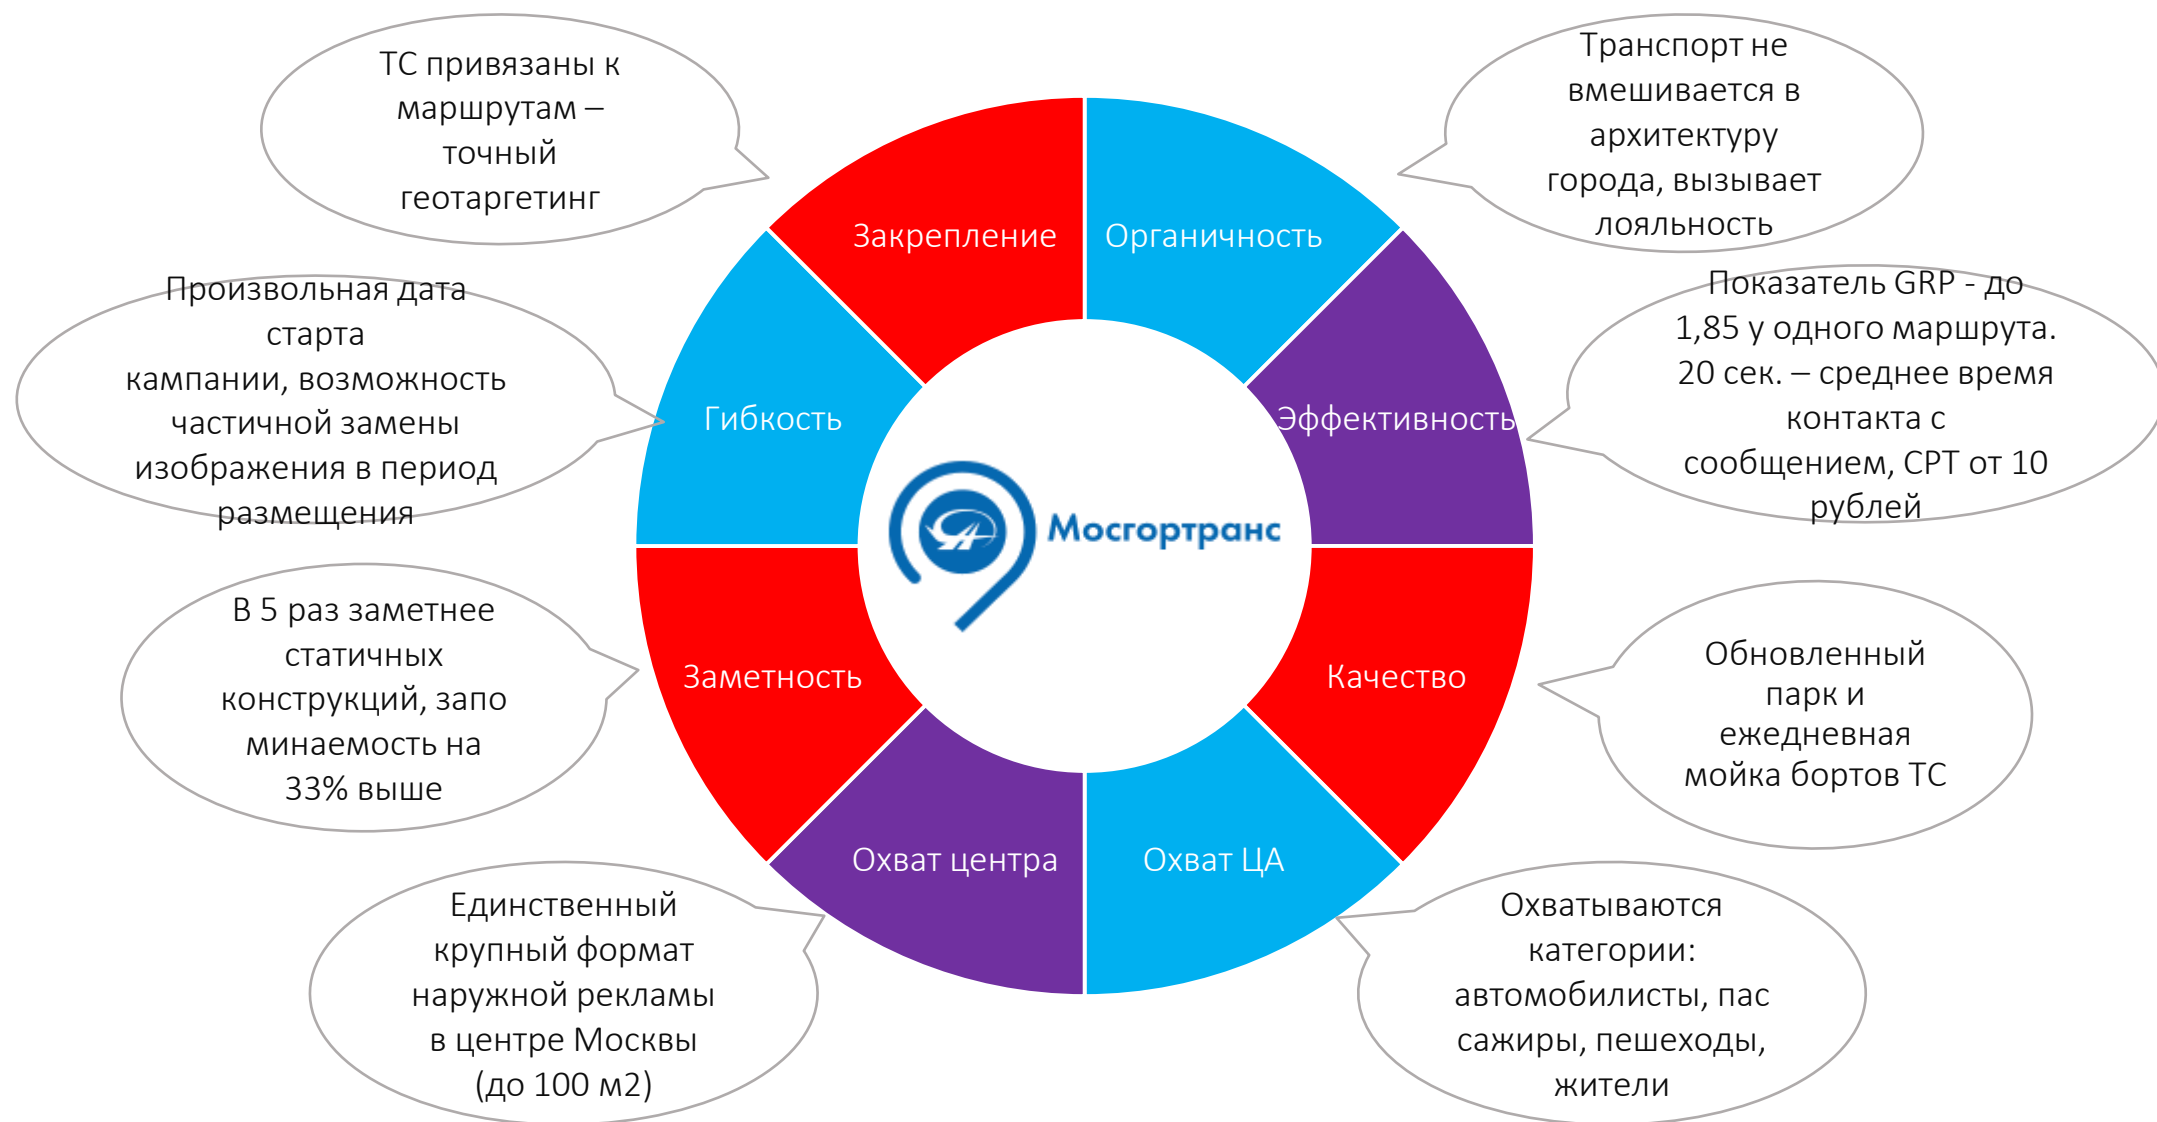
ТС привязаны к маршрутам – точный геотаргетинг

Транспорт не вмешивается в архитектуру города, вызывает лояльность

Закрепление

Органичность

Произвольная дата старта кампании, возможность частичной замены изображения в период размещения

Показатель GRP - до 1,85 у одного маршрута. 20 сек. – среднее время контакта с сообщением, CPT от 10 рублей

Гибкость

Эффективность

Мосгортранс

В 5 раз заметнее статичных конструкций, запоминаемость на 33% выше

Заметность

Качество

Обновленный парк и ежедневная мойка бортов ТС

Охват центра

Охват ЦА

Единственный крупный формат наружной рекламы в центре Москвы (до 100 м2)

Охватываются категории: автомобилисты, пассажиры, пешеходы, жители